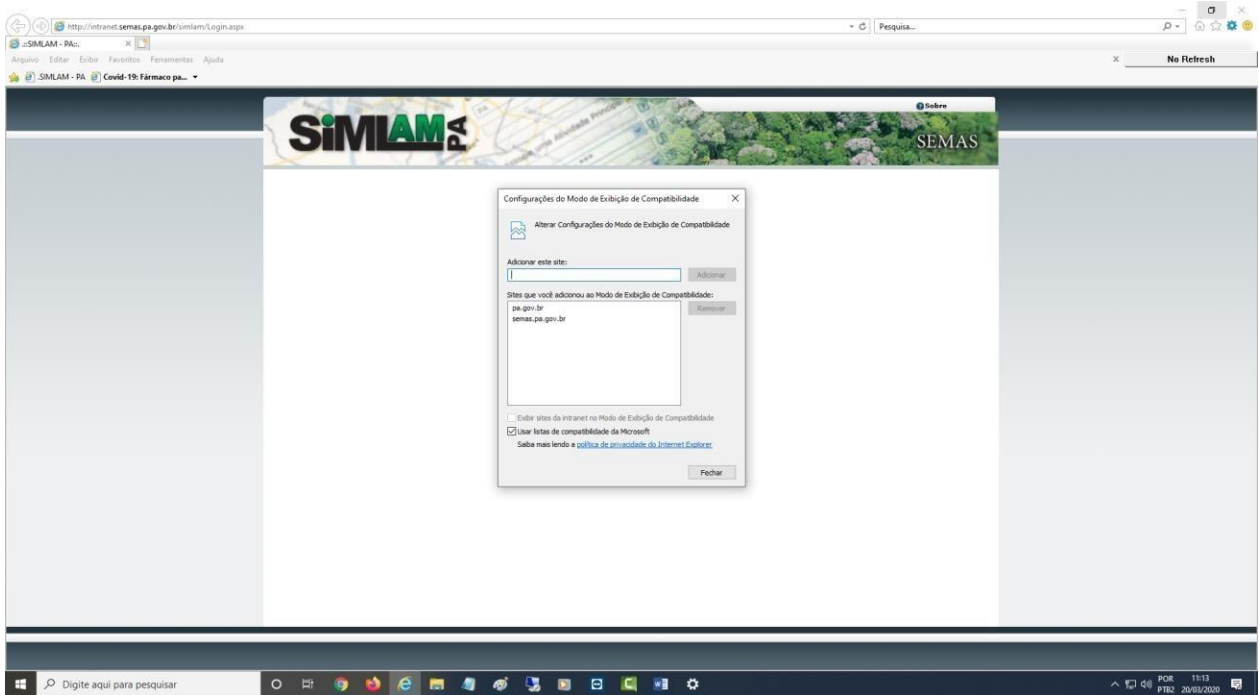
http://intranet.semas.pa.gov.br/simlam/Login.aspx

Pesquisa...

::SIMLAM - PA::

Arquivo Editar Exibir Favoritos Ferramentas Ajuda

No Refresh

SIMLAM - PA Covid-19: Fármaco pa...

Sobre

SIMLAM PA

SEMAS

Configurações do Modo de Exibição de Compatibilidade

Alterar Configurações do Modo de Exibição de Compatibilidade

Adicionar este site:

Adicionar

Sites que você adicionou ao Modo de Exibição de Compatibilidade:

pa.gov.br
semas.pa.gov.br

Remover

Exibir sites da intranet no Modo de Exibição de Compatibilidade

Usar listas de compatibilidade da Microsoft

Saiba mais lendo a política de privacidade do Internet Explorer

Fechar

Digite aqui para pesquisar

POR PTB2 11:13 20/03/2020